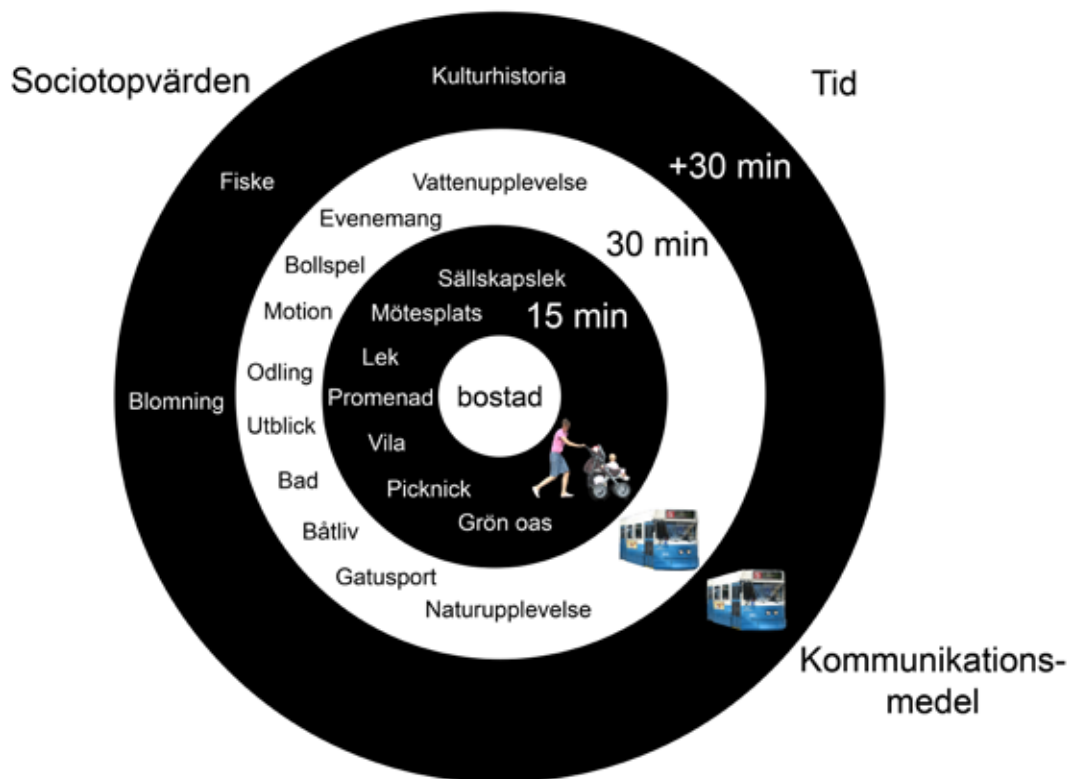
Sociotopvärden

Tid

Kulturhistoria

Fiske

+30 min

Vattenupplevelse

Evenemang

30 min

Bollspel

Sällskapslek

Motion

Mötesplats

15 min

Lek

Odling

Promenad

bostad

Blomning

Utblick

Vila

Bad

Picknick

Grön oas

Båtliv

Gatusport

Naturupplevelse

Kommunikations-
medel